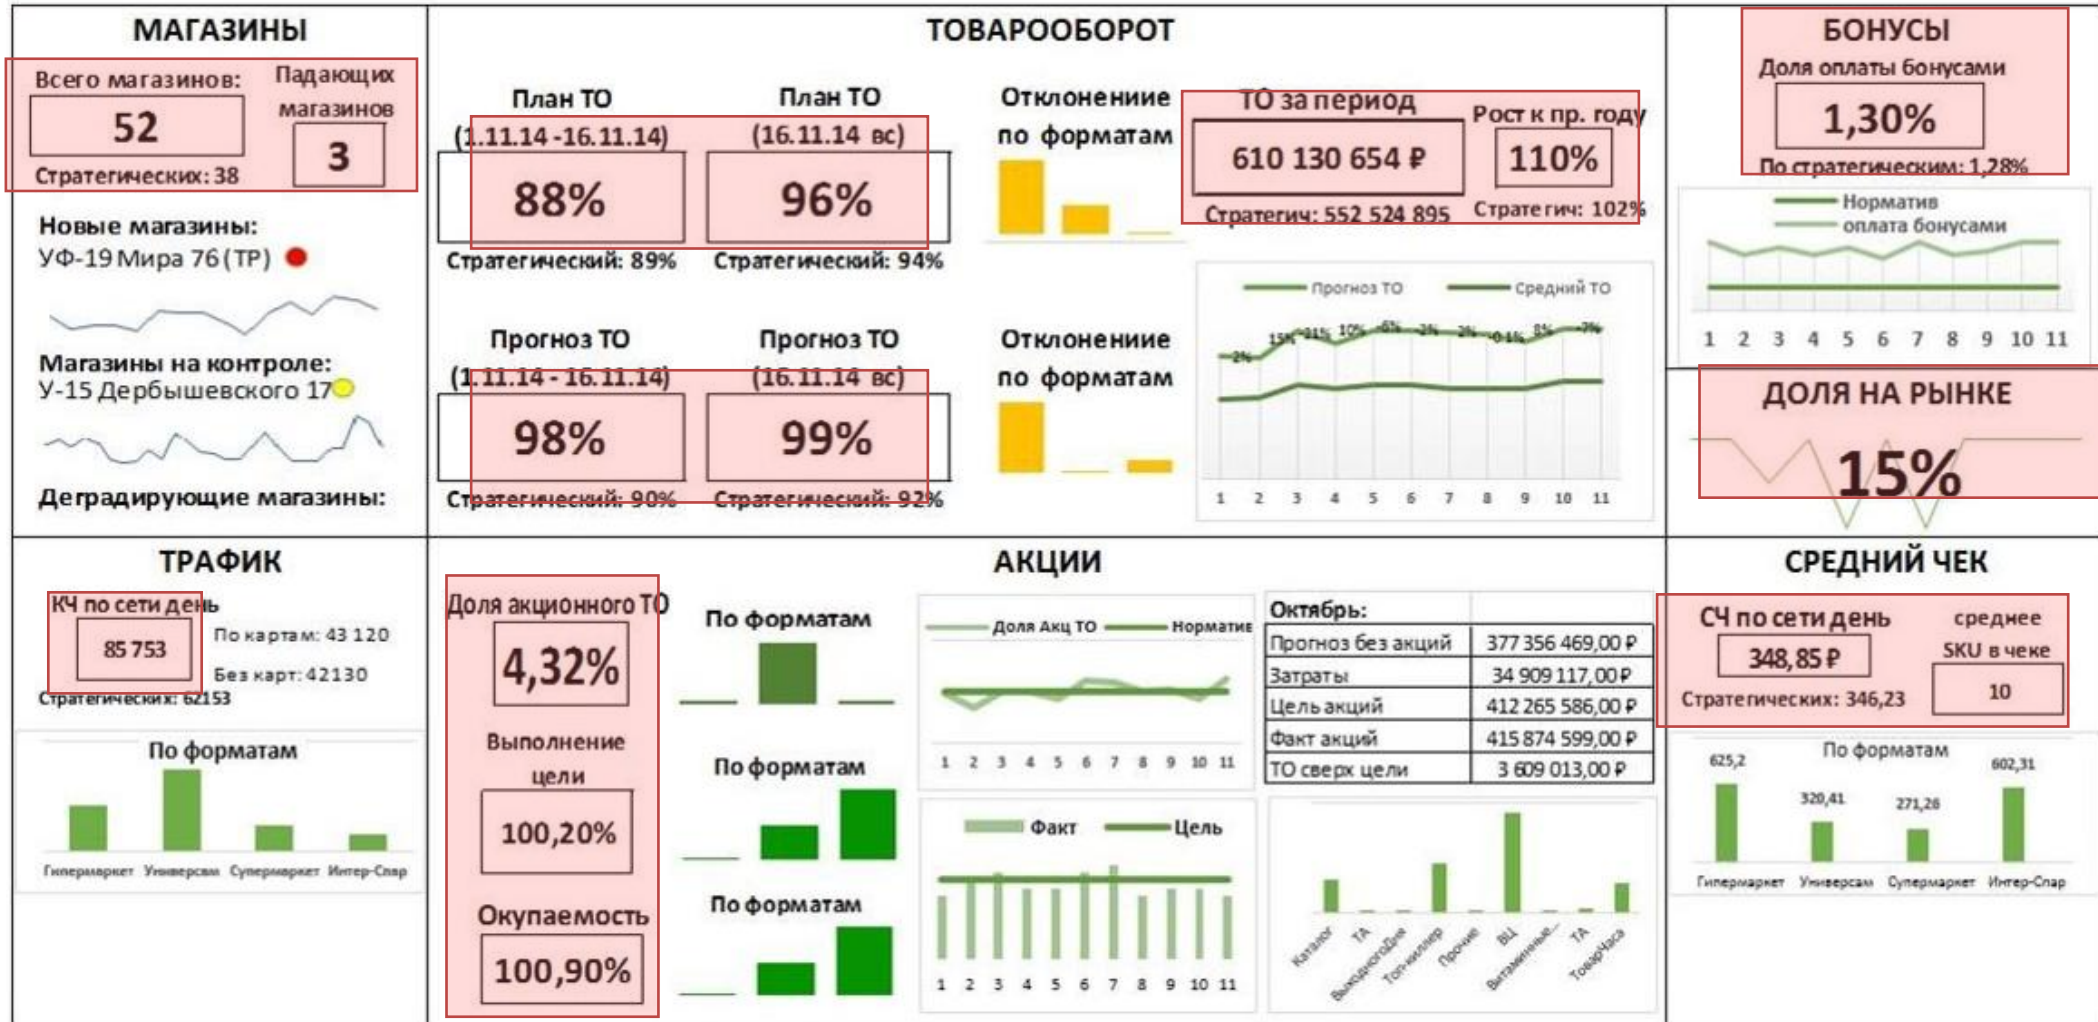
МАГАЗИНЫ

Всего магазинов:
52
Стратегических: 38
Падающих магазинов
3

Новые магазины:
УФ-19 Мира 76 (ТР)

Магазины на контроле:
У-15 Дербышевского 17

Деградирующие магазины:

ТОВАРООБОРОТ

План ТО (1.11.14 -16.11.14)
88%
Стратегический: 89%

План ТО (16.11.14 вс)
96%
Стратегический: 94%

Отклонениие по форматам

ТО за период
610 130 654 ₽
Стратегич: 552 524 895

Рост к пр. году
110%
Стратегич: 102%

Прогноз ТО (1.11.14 - 16.11.14)
98%
Стратегический: 90%

Прогноз ТО (16.11.14 вс)
99%
Стратегический: 92%

Отклонениие по форматам

Прогноз ТО
Средний ТО
-2% 15% -31% 10% -6% -2% -2% -0,1% 8% -7%
1 2 3 4 5 6 7 8 9 10 11

БОНУСЫ
Доля оплаты бонусами
1,30%
По стратегическим: 1,28%

Норматив
оплата бонусами
1 2 3 4 5 6 7 8 9 10 11

ДОЛЯ НА РЫНКЕ
15%

ТРАФИК
КЧ по сети день
85 753
По картам: 43 120
Без карт: 42130
Стратегических: 62153

По форматам
Гипермаркет Универсам Супермаркет Интер-Спар

АКЦИИ
Доля акционного ТО
4,32%
Выполнение цели
100,20%
Окупаемость
100,90%

По форматам
По форматам
По форматам

Доля Акц ТО
Норматив
1 2 3 4 5 6 7 8 9 10 11

Факт
Цель
1 2 3 4 5 6 7 8 9 10 11

| Октябрь: | |
|---|---|
| Прогноз без акций | 377 356 469,00 ₽ |
| Затраты | 34 909 117,00 ₽ |
| Цель акций | 412 265 586,00 ₽ |
| Факт акций | 415 874 599,00 ₽ |
| ТО сверх цели | 3 609 013,00 ₽ |

Каталог ТА Выходногодне Топ-киллер Прочие ВЦ Витаминные... ТА Товарчаса

СРЕДНИЙ ЧЕК
СЧ по сети день
348,85 ₽
Стратегических: 346,23
среднее SKU в чеке
10

По форматам
625,2 320,41 271,26 602,31
Гипермаркет Универсам Супермаркет Интер-Спар